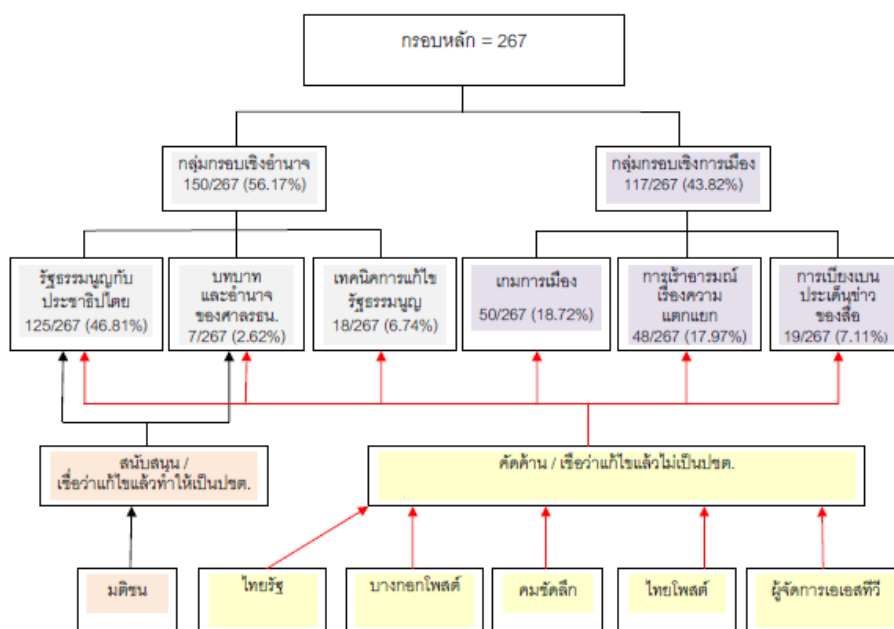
กรอบหลัก = 267

กลุ่มกรอบเชิงอำนาจ
150/267 (56.17%)

กลุ่มกรอบเชิงการเมือง
117/267 (43.82%)

รัฐธรรมนูญกับประชาธิปไตย
125/267 (46.81%)

บทบาทและอำนาจของศาลรธน.
7/267 (2.62%)

เทคนิคการแก้ไขรัฐธรรมนูญ
18/267 (6.74%)

เกมการเมือง
50/267 (18.72%)

การเร้าอารมณ์เรื่องความแตกแยก
48/267 (17.97%)

การเบี่ยงเบนประเด็นข่าวของสื่อ
19/267 (7.11%)

สนับสนุน / เชื่อว่าแก้ไขแล้วทำให้เป็นปชต.

คัดค้าน / เชื่อว่าแก้ไขแล้วไม่เป็นปชต.

มติชน

ไทยรัฐ

บางกอกโพสต์

คมชัดลึก

ไทยโพสต์

ผู้จัดการเอเอสทีวี